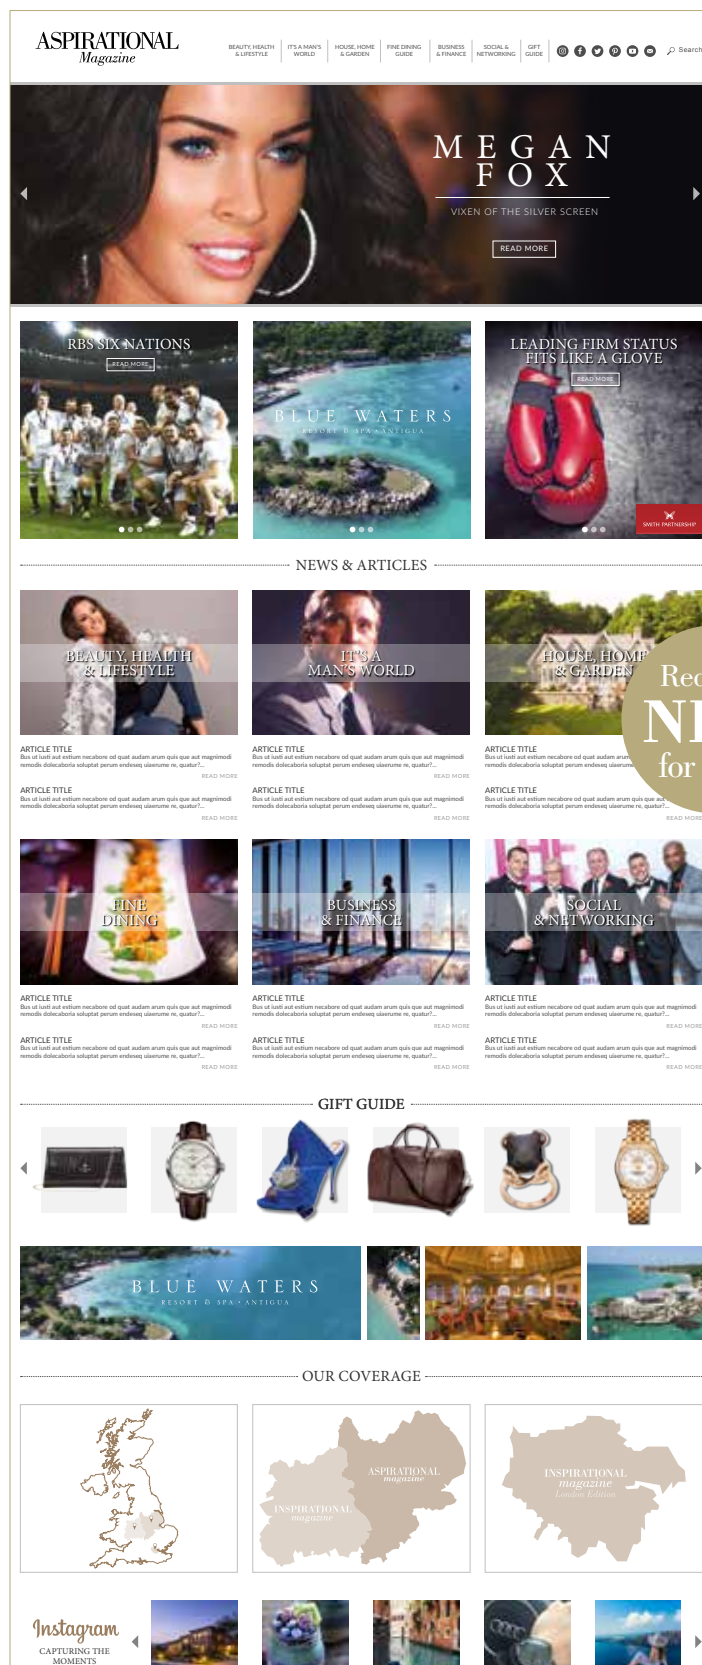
ASPIRATIONAL
Magazine

BEAUTY, HEALTH & LIFESTYLE | IT'S A MAN'S WORLD | HOUSE, HOME & GARDEN | FINE DINING GUIDE | BUSINESS & FINANCE | SOCIAL & NETWORKING | GIFT GUIDE

Search

MEGAN FOX
VIXEN OF THE SILVER SCREEN
READ MORE

RBS SIX NATIONS
READ MORE

BLUE WATERS
RESORT & SPA • ANTIGUA

LEADING FIRM STATUS FITS LIKE A GLOVE
READ MORE
SMITH PARTNERSHIP

NEWS & ARTICLES

BEAUTY, HEALTH & LIFESTYLE

IT'S A MAN'S WORLD

HOUSE, HOME & GARDEN

Rea
N
for

ARTICLE TITLE
Bus ut iusti aut estium necabore od quat audam arum quis que aut magnimodi remodis dolecaboria soluptat perum endeseq uiaerume re, quatur?...
READ MORE

ARTICLE TITLE
Bus ut iusti aut estium necabore od quat audam arum quis que aut magnimodi remodis dolecaboria soluptat perum endeseq uiaerume re, quatur?...
READ MORE

ARTICLE TITLE
Bus ut iusti aut estium necabore od quat audam arum quis que aut magnimodi remodis dolecaboria soluptat perum endeseq uiaerume re, quatur?...
READ MORE

ARTICLE TITLE
Bus ut iusti aut estium necabore od quat audam arum quis que aut magnimodi remodis dolecaboria soluptat perum endeseq uiaerume re, quatur?...
READ MORE

ARTICLE TITLE
Bus ut iusti aut estium necabore od quat audam arum
remodis dolecaboria soluptat perum endeseq uiaerume

ARTICLE TITLE
Bus ut iusti aut estium necabore od quat audam arum quis que at
remodis dolecaboria soluptat perum endeseq uiaerume re, quatur?...
READ MORE

FINE DINING

BUSINESS & FINANCE

SOCIAL & NETWORKING

ARTICLE TITLE
Bus ut iusti aut estium necabore od quat audam arum quis que aut magnimodi remodis dolecaboria soluptat perum endeseq uiaerume re, quatur?...
READ MORE

ARTICLE TITLE
Bus ut iusti aut estium necabore od quat audam arum quis que aut magnimodi remodis dolecaboria soluptat perum endeseq uiaerume re, quatur?...
READ MORE

ARTICLE TITLE
Bus ut iusti aut estium necabore od quat audam arum quis que aut magnimodi remodis dolecaboria soluptat perum endeseq uiaerume re, quatur?...
READ MORE

ARTICLE TITLE
Bus ut iusti aut estium necabore od quat audam arum quis que aut magnimodi remodis dolecaboria soluptat perum endeseq uiaerume re, quatur?...
READ MORE

ARTICLE TITLE
Bus ut iusti aut estium necabore od quat audam arum quis que aut magnimodi remodis dolecaboria soluptat perum endeseq uiaerume re, quatur?...
READ MORE

ARTICLE TITLE
Bus ut iusti aut estium necabore od quat audam arum quis que aut magnimodi remodis dolecaboria soluptat perum endeseq uiaerume re, quatur?...
READ MORE

GIFT GUIDE

BLUE WATERS
RESORT & SPA • ANTIGUA

OUR COVERAGE

ASPIRATIONAL magazine
INSPIRATIONAL magazine

INSPIRATIONAL magazine
London Edition

Instagram
CAPTURING THE MOMENTS